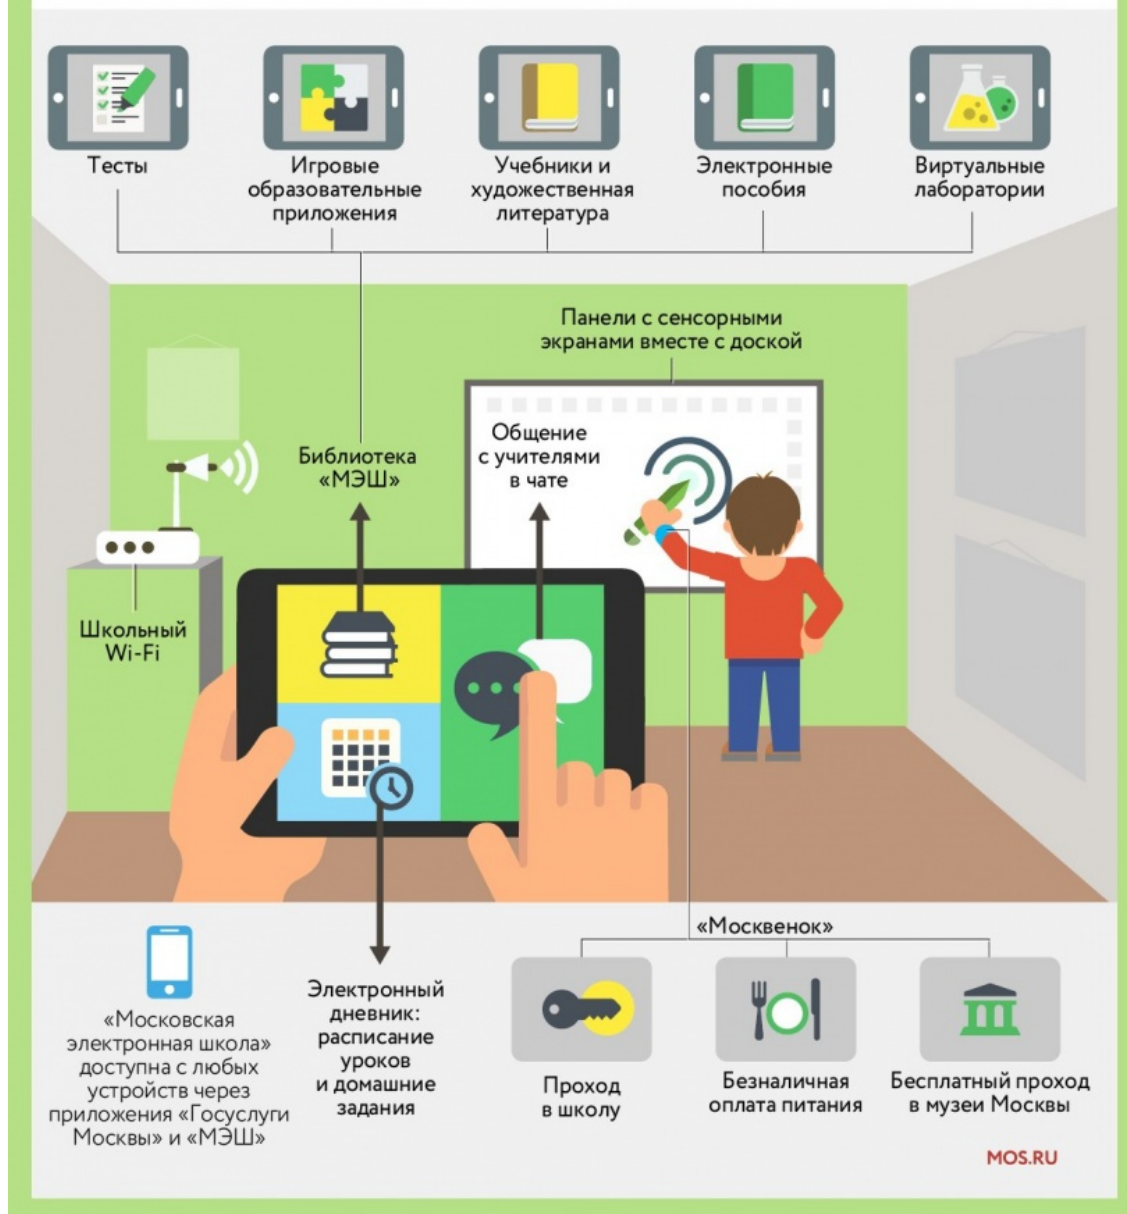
Тесты

Игровые образовательные приложения

Учебники и художественная литература

Электронные пособия

Виртуальные лаборатории

Панели с сенсорными экранами вместе с доской

Библиотека «МЭШ»

Общение с учителями в чате

Школьный Wi-Fi

«Москвенок»

«Московская электронная школа» доступна с любых устройств через приложения «Госуслуги Москвы» и «МЭШ»

Электронный дневник: расписание уроков и домашние задания

Проход в школу

Безналичная оплата питания

Бесплатный проход в музеи Москвы

MOS.RU